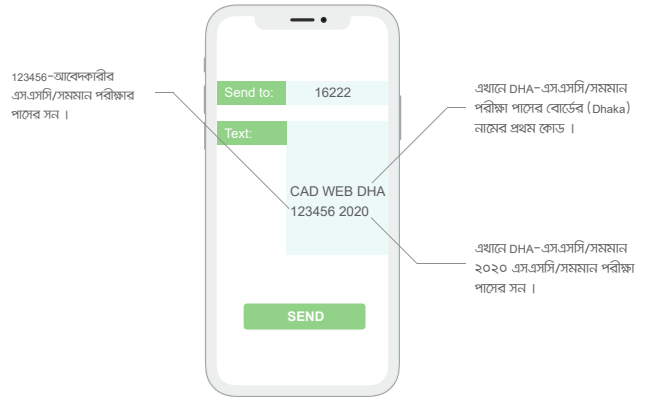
123456-আবেদকারীর এস.এসসি/সমমান পরীক্ষার পাসের সন ।

Send to: 16222

Text:

CAD WEB DHA 123456 2020

এখানে DHA-এস.এসসি/সমমান পরীক্ষা পাসের বোর্ডের (Dhaka) নামের প্রথম কোড ।

এখানে DHA-এস.এসসি/সমমান ২০২০ এসএসসি/সমমান পরীক্ষা পাসের সন ।

SEND